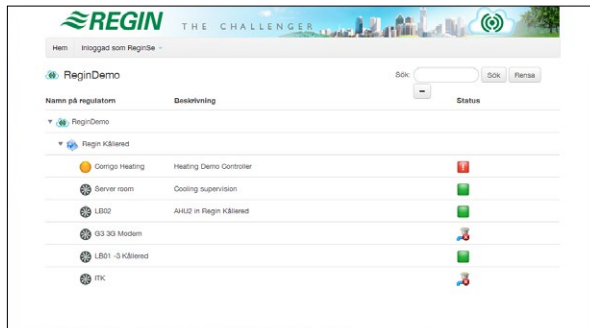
REGIN THE CHALLENGER

Hem Inloggad som ReginSe

ReginDemo

Sök: Sök Rensa

–

| Namn på regulatorn | Beskrivning | Status |
|---|---|---|
| ReginDemo | | |
| Regin Kållered | | |
| Corrigo Heating | Heating Demo Controller | ! |
| Server room | Cooling supervision | |
| LB02 | AHU2 in Regin Kållered | |
| G3 3G Modem | | |
| LB01 -3 Kållered | | |
| ITK | | |